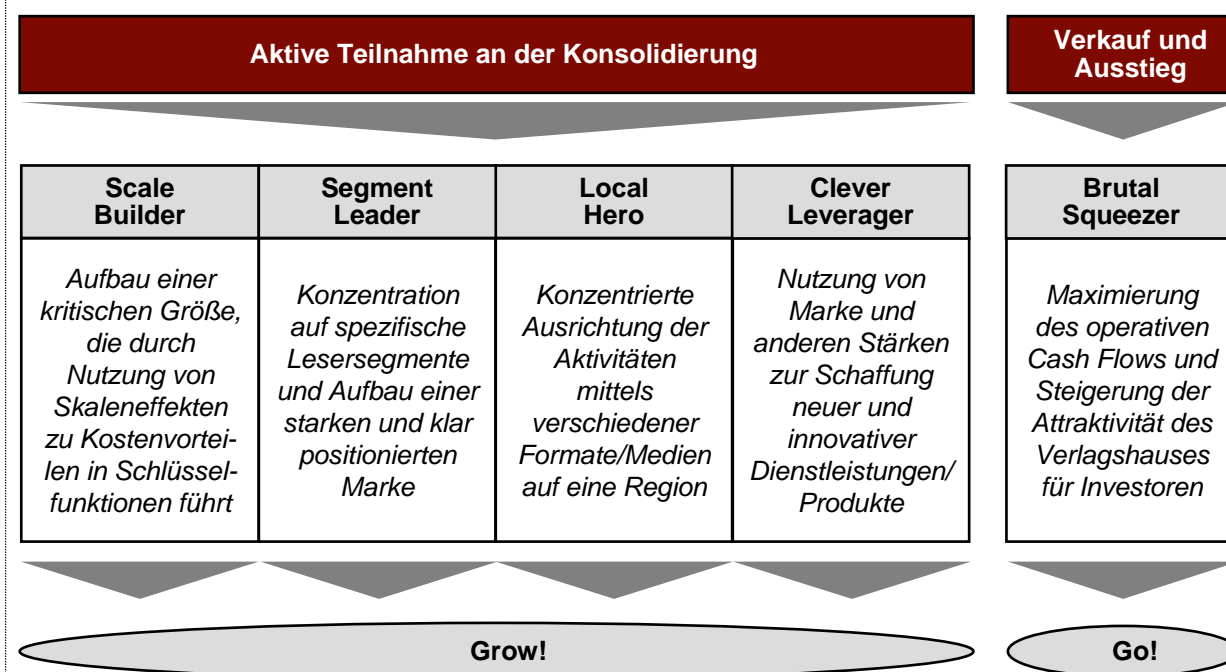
Aktive Teilnahme an der Konsolidierung

Verkauf und Ausstieg

| Scale Builder | Segment Leader | Local Hero | Clever Leverager |
|---|---|---|---|
| *Aufbau einer kritischen Größe, die durch Nutzung von Skaleneffekten zu Kostenvorteilen in Schlüsselfunktionen führt* | *Konzentration auf spezifische Lesersegmente und Aufbau einer starken und klar positionierten Marke* | *Konzentrierte Ausrichtung der Aktivitäten mittels verschiedener Formate/Medien auf eine Region* | *Nutzung von Marke und anderen Stärken zur Schaffung neuer und innovativer Dienstleistungen/ Produkte* |

| Brutal Squeezer |
|---|
| *Maximierung des operativen Cash Flows und Steigerung der Attraktivität des Verlagshauses für Investoren* |

Grow!

Go!